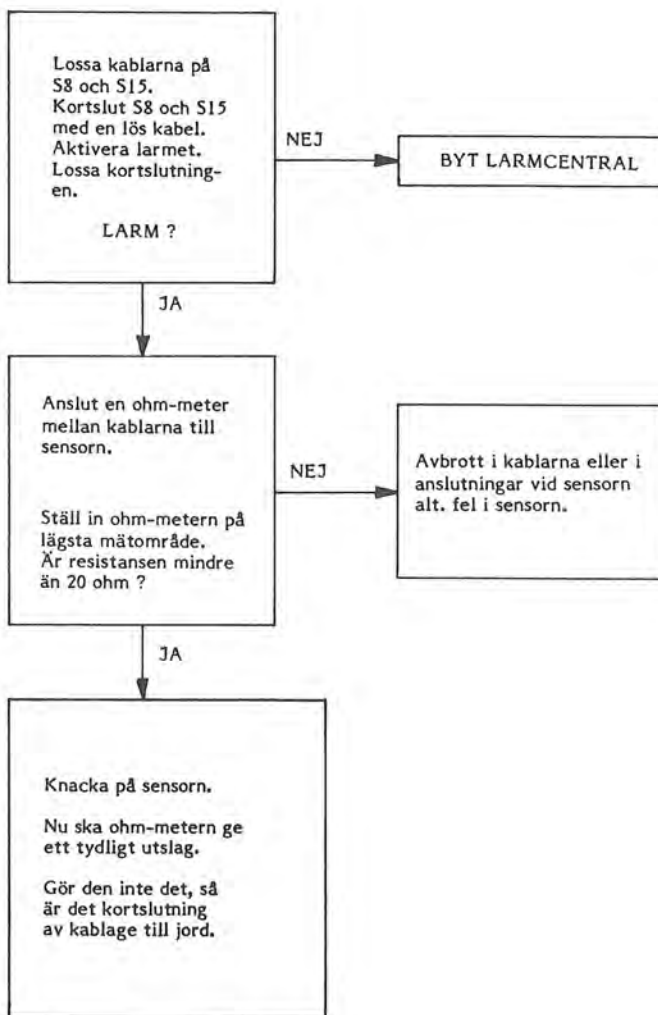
Lossa kablarna på S8 och S15.
Kortslut S8 och S15 med en lös kabel.
Aktivera larmet.
Lossa kortslutningen.

LARM ?

NEJ

BYT LARMCENTRAL

JA

Anslut en ohm-meter mellan kablarna till sensorn.

Ställ in ohm-metern på lägsta mätområde.
Är resistansen mindre än 20 ohm ?

NEJ

Avbrott i kablarna eller i anslutningar vid sensorn alt. fel i sensorn.

JA

Knacka på sensorn.

Nu ska ohm-metern ge ett tydligt utslag.

Gör den inte det, så är det kortslutning av kablage till jord.